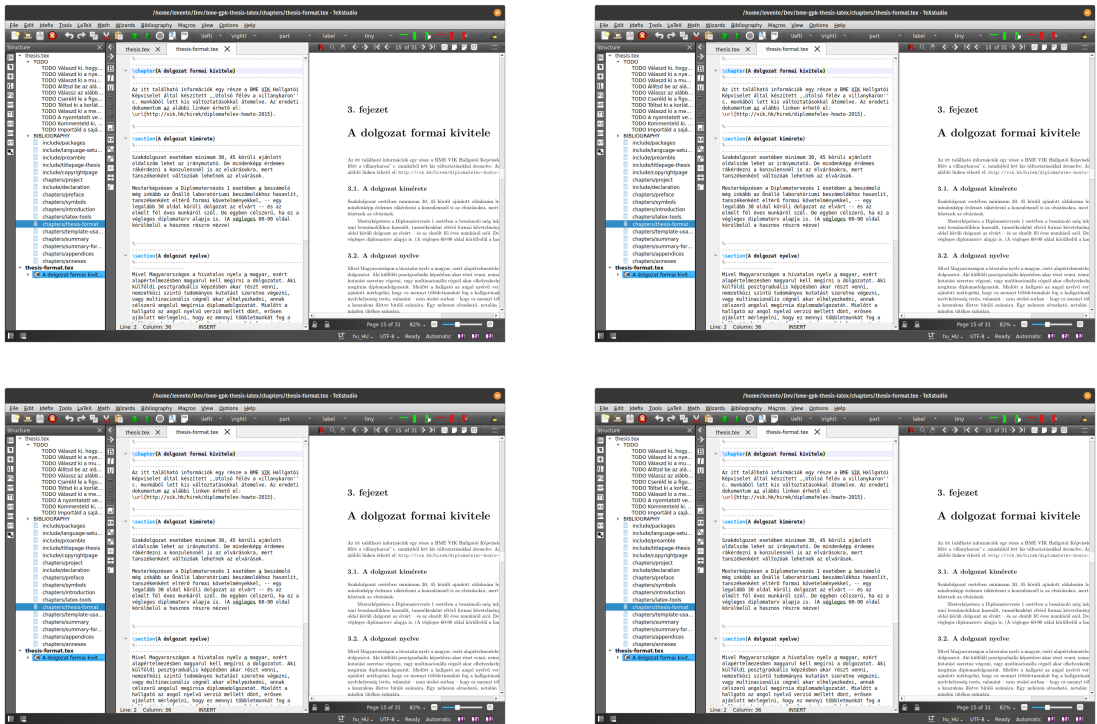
/home/levente/Dev/bme-gpk-thesis-latex/chapters/thesis-format.tex - TeXstudio

File Edit Idefix Tools LaTeX Math Wizards Bibliography Macros View Options Help

Structure

thesis.tex
TODO
TODO Válaszd ki a, hogy...
TODO Válaszd ki a nye...
TODO Válaszd ki a nye...
TODO AIRbd be az alá...
TODO Válassz az alább...
TODO Cseréld le a figu...
TODO Töltsd ki a korlát...
TODO Válaszd ki a me...
TODO A nyomtatott ve...
TODO Kommenteld ki...
TODO Importáld a sajá...
BIBLIOGRAPHY
include/packages
include/language-setu...
include/preamble
include/titlepage-thesis
include/copyrightpage
chapters/project
include/declaration
chapters/preface
chapters/symbols
chapters/introduction
chapters/latex-tools
chapters/thesis-format
chapters/template-usa...
chapters/summary
chapters/summary-for...
chapters/appendices
chapters/annexes
thesis-format.tex
A dolgozat formai kivit...

thesis.tex
thesis-format.tex

\chapter{A dolgozat formai kivitele}

Az itt található információk egy része a BME VIK Hallgatói Képviselet által készített „Útolsó félév a villanykaron'' c. munkából lett kis változtatásokkal átemelve. Az eredeti dokumentum az alábbi linken érhető el:
\url{http://vik.hk/hirek/diplomafelev-howto-2015}.

\section{A dolgozat kimérete}

Szakdolgozat esetében minimum 30, 45 körüli ajánlott oldalszám lehet az iránymutató. De mindenképp érdemes rákérdezni a konzulensnél is az elvárásokra, mert tanszékenként változóak lehetnek az elvárások.

Mesterképzésen a Diplomatervezés 1 esetében a beszámoló még inkább az Önálló laboratóriumi beszámolókhoz hasonlít, tanszékenként eltérő formai követelményekkel, -- egy legalább 30 oldal körüli dolgozat az elvárt -- és az elmúlt fél éves munkáról szól. De egyben célszerű, ha ez a végleges diplomaterv alapja is. (A végleges 80-90 oldal körülbelül a hasznos részre nézve)

\section{A dolgozat nyelve}

Mivel Magyarországon a hivatalos nyelv a magyar, ezért alapértelmezésben magyarul kell megírni a dolgozatot. Aki külföldi posztgraduális képzésben akar részt venni, nemzetközi szintű tudományos kutatást szeretne végezni, vagy multinacionális cégnél akar elhelyezkedni, annak célszerű angolul megírnia diplomadolgozatát. Mielőtt a hallgató az angol nyelvű verzió mellett dönt, erősen ajánlott mérlegelni, hogy ez mennyi többletmunkát fog a

Line: 2 Column: 36 INSERT

3. fejezet

A dolgozat formai kivitele

Az itt található információk egy része a BME VIK Hallgatói Képvisel félév a villanykaron” c. munkából lett kis változtatásokkal átemelve. Az alábbi linken érhető el: http://vik.hk/hirek/diplomafelev-howto-

3.1. A dolgozat kimérete

Szakdolgozat esetében minimum 30, 45 körüli ajánlott oldalszám le mindenképp érdemes rákérdezni a konzulensnél is az elvárásokra, mert lehetnek az elvárások.

Mesterképzésen a Diplomatervezés 1 esetében a beszámoló még ink zási beszámolókhoz hasonlít, tanszékenként eltérő formai követelmény oldal körüli dolgozat az elvárt – és az elmúlt fél éves munkáról szól. De végleges diplomaterv alapja is. (A végleges 80-90 oldal körülbelül a has

3.2. A dolgozat nyelve

Mivel Magyarországon a hivatalos nyelv a magyar, ezért alapértelmezésbe dolgozatot. Aki külföldi posztgraduális képzésben akar részt venni, nem kutatást szeretne végezni, vagy multinacionális cégnél akar elhelyezked ajánlott mérlegelni, hogy ez mennyi többletmunkát fog a hallgatóna nyelvhelyesség terén, valamint – nem utolsó sorban – hogy ez mennyi a konzulens illetve bíráló munkáján. Egy nehezen olvasható, nehéz minden többlet munkát.

Page 15 of 31 82%

hu_HU UTF-8 Ready Automatic